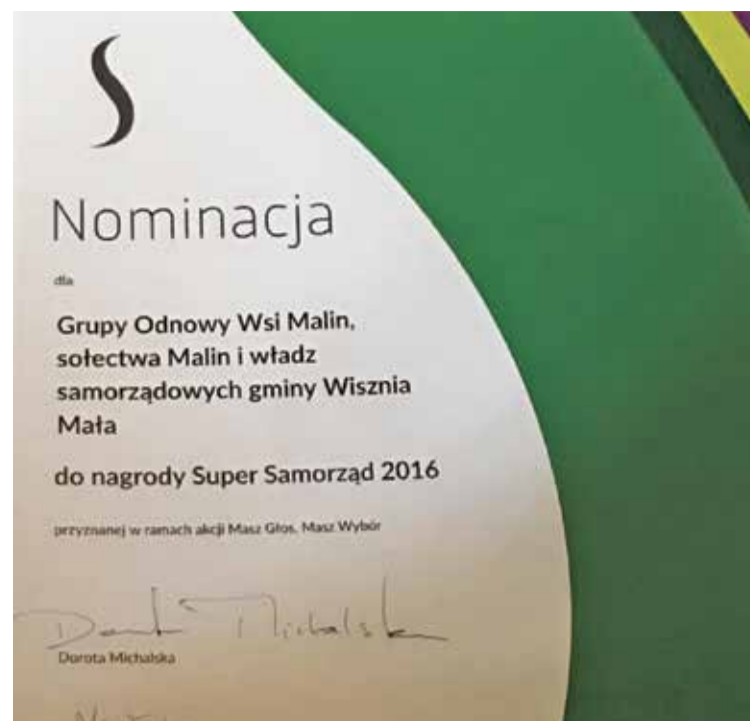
Nominacja

dla

Grupy Odnowy Wsi Malin, sołectwa Malin i władz samorządowych gminy Wisznia Mała

do nagrody Super Samorząd 2016

przyznanej w ramach akcji Masz Głos, Masz Wybór

Dorota Michalska

Dorota Michalska

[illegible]